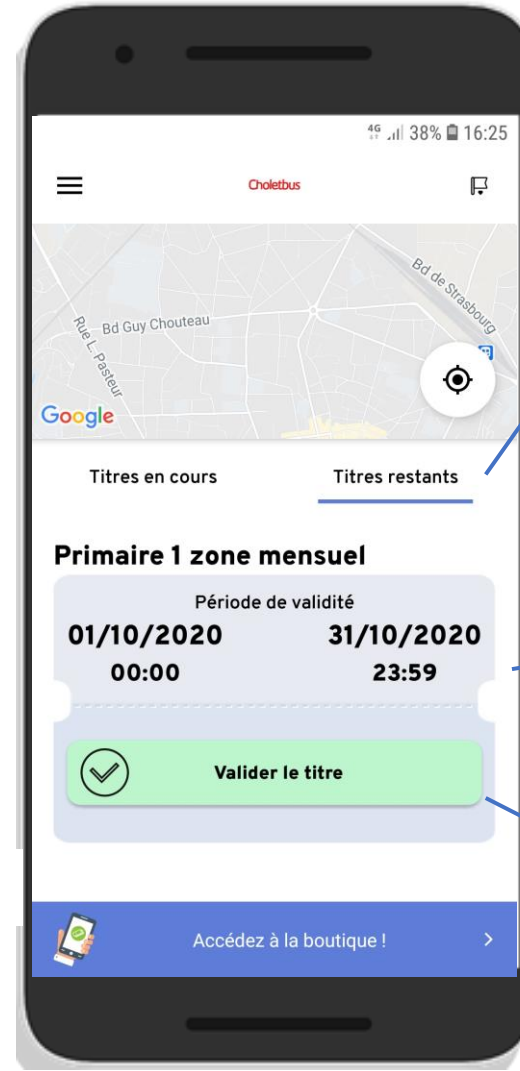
4G 38% 16:25

Choletbus

Bd de Strasbourg

Bd Guy Chouteau

Rue L. Pasteur

Google

Titres en cours

Titres restants

Primaire 1 zone mensuel

Période de validité

01/10/2020

31/10/2020

00:00

23:59

Valider le titre

Accédez à la boutique !